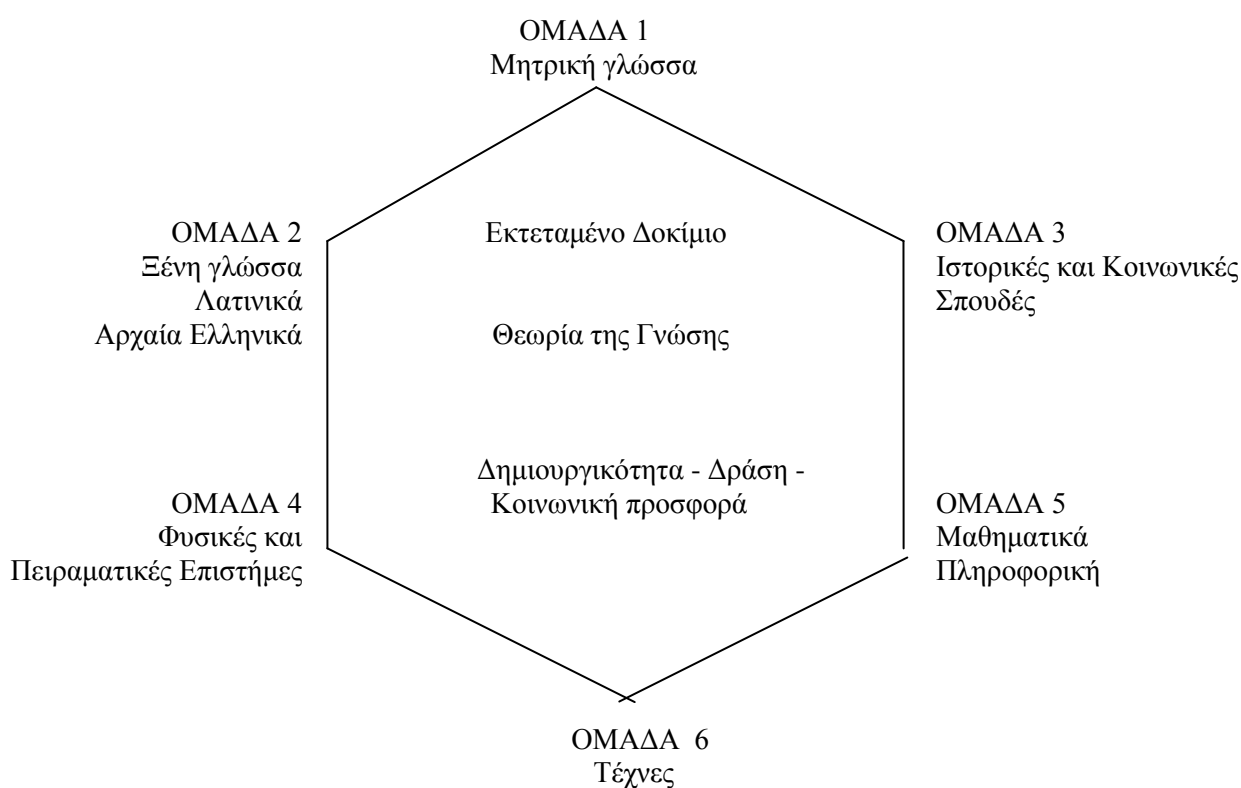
ΟΜΑΔΑ 1
Μητρική γλώσσα

ΟΜΑΔΑ 2
Ξένη γλώσσα
Λατινικά
Αρχαία Ελληνικά

Εκτεταμένο Δοκίμιο

Θεωρία της Γνώσης

Δημιουργικότητα - Δράση - Κοινωνική προσφορά

ΟΜΑΔΑ 3
Ιστορικές και Κοινωνικές Σπουδές

ΟΜΑΔΑ 4
Φυσικές και Πειραματικές Επιστήμες

ΟΜΑΔΑ 5
Μαθηματικά
Πληροφορική

ΟΜΑΔΑ 6
Τέχνες